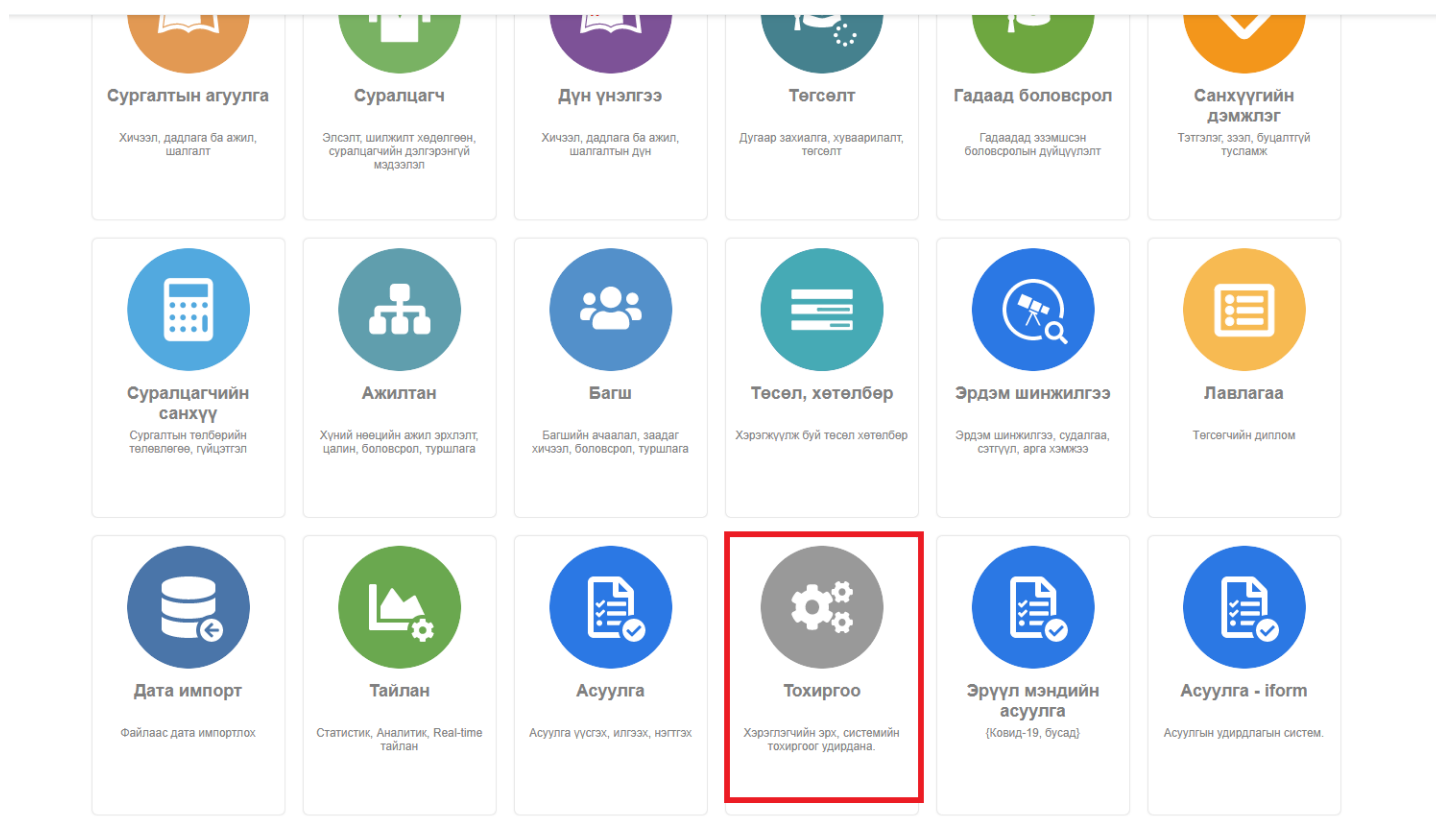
Сургалтын агуулга

Хичээл, дадлага ба ажил, шалгалт

Суралцагч

Элсэлт, шилжилт хөдөлгөөн, суралцагчийн дэлгэрэнгүй мэдээлэл

Дүн үнэлгээ

Хичээл, дадлага ба ажил, шалгалтын дүн

Төгсөлт

Дугаар захиалга, хуваарилалт, төгсөлт

Гадаад боловсрол

Гадаадад эзэмшсэн боловсролын дүйцүүлэлт

Санхүүгийн дэмжлэг

Тэтгэлэг, зээл, буцалтгүй тусламж

Суралцагчийн санхүү

Сургалтын төлбөрийн төлөвлөгөө, гүйцэтгэл

Ажилтан

Хүний нөөцийн ажил эрхлэлт, цалин, боловсрол, туршлага

Багш

Багшийн ачаалал, заадаг хичээл, боловсрол, туршлага

Төсөл, хөтөлбөр

Хэрэгжүүлж буй төсөл хөтөлбөр

Эрдэм шинжилгээ

Эрдэм шинжилгээ, судалгаа, сэтгүүл, арга хэмжээ

Лавлагаа

Төгсөгчийн диплом

Дата импорт

Файлаас дата импортлох

Тайлан

Статистик, Аналитик, Real-time тайлан

Асуулга

Асуулга үүсгэх, илгээх, нэгтгэх

Тохиргоо

Хэрэглэгчийн эрх, системийн тохиргоог удирдана.

Эрүүл мэндийн асуулга

{Ковид-19, бусад}

Асуулга - iform

Асуулгын удирдлагын систем.